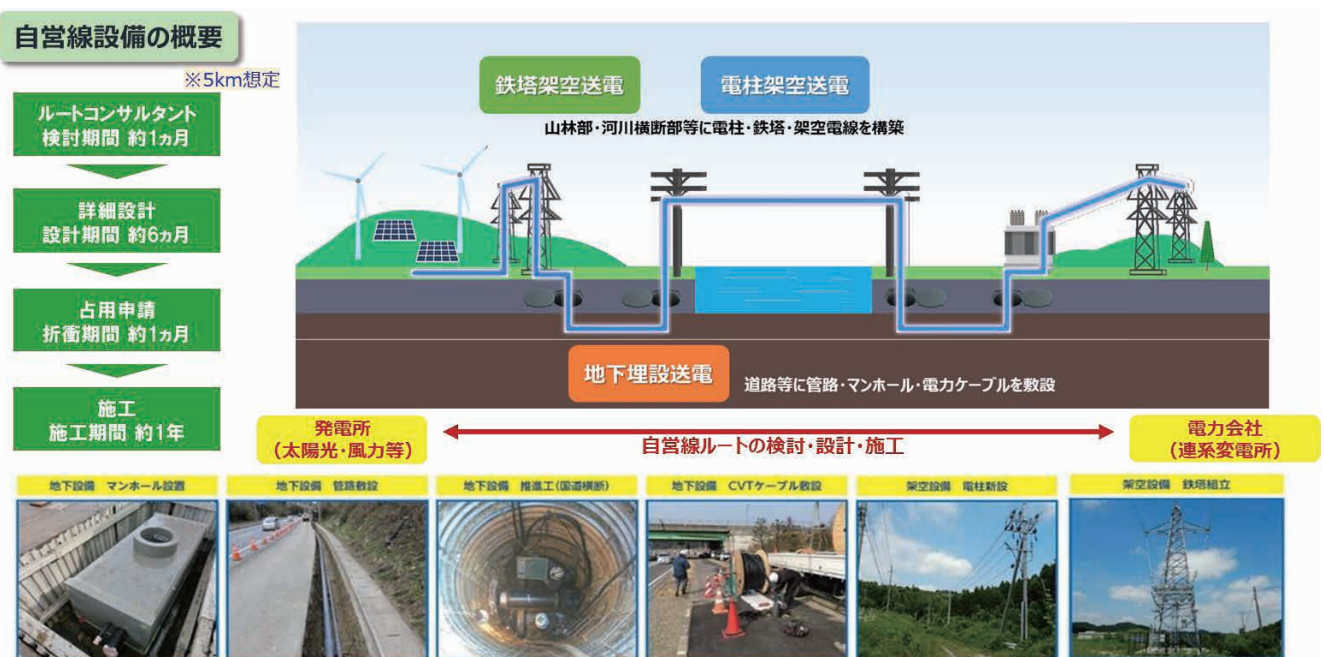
自営線設備の概要

※5km想定

ルートコンサルタント
検討期間 約1ヵ月

詳細設計
設計期間 約6ヵ月

占用申請
折衝期間 約1ヵ月

施工
施工期間 約1年

鉄塔架空送電

電柱架空送電

山林部・河川横断部等に電柱・鉄塔・架空電線を構築

地下埋設送電

道路等に管路・マンホール・電力ケーブルを敷設

発電所
(太陽光・風力等)

自営線ルートの検討・設計・施工

電力会社
(連系変電所)

地下設備 マンホール設置

地下設備 管路敷設

地下設備 推進工(国道横断)

地下設備 CVTケーブル敷設

架空設備 電柱新設

架空設備 鉄塔組立